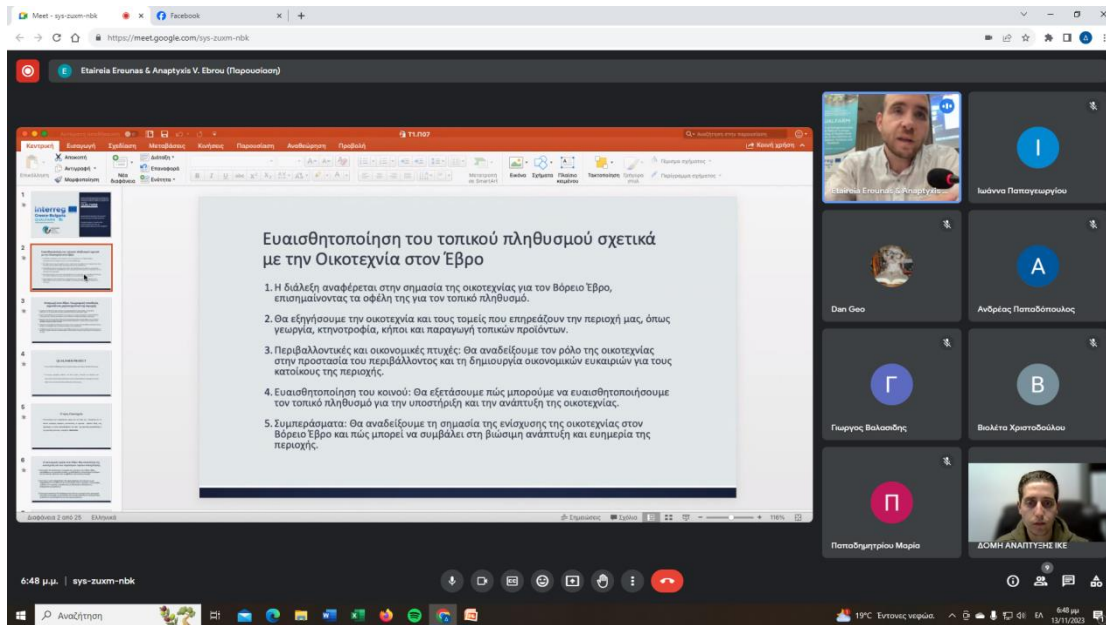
Meet - sys-zuxm-nbk
Facebook
https://meet.google.com/sys-zuxm-nbk

Etaireia Ereunas & Anaptyxis V. Ebrou (Παρουσίαση)

Τ1.Π07
Κεντρική Εισαγωγή Σχεδίαση Μεταβάσεις Κινήσεις Παρουσίαση Αναθεώρηση Προβολή
Κοινή χρήση

Ευαισθητοποίηση του τοπικού πληθυσμού σχετικά με την Οικοτεχνία στον Έβρο

1. Η διάλεξη αναφέρεται στην σημασία της οικοτεχνίας για τον Βόρειο Έβρο, επισημαίνοντας τα οφέλη της για τον τοπικό πληθυσμό.

2. Θα εξηγήσουμε την οικοτεχνία και τους τομείς που επηρεάζουν την περιοχή μας, όπως γεωργία, κτηνοτροφία, κήποι και παραγωγή τοπικών προϊόντων.

3. Περιβαλλοντικές και οικονομικές πτυχές: Θα αναδείξουμε τον ρόλο της οικοτεχνίας στην προστασία του περιβάλλοντος και τη δημιουργία οικονομικών ευκαιριών για τους κατοίκους της περιοχής.

4. Ευαισθητοποίηση του κοινού: Θα εξετάσουμε πώς μπορούμε να ευαισθητοποιήσουμε τον τοπικό πληθυσμό για την υποστήριξη και την ανάπτυξη της οικοτεχνίας.

5. Συμπεράσματα: Θα αναδείξουμε τη σημασία της ενίσχυσης της οικοτεχνίας στον Βόρειο Έβρο και πώς μπορεί να συμβάλει στη βιώσιμη ανάπτυξη και ευημερία της περιοχής.

Διαφάνεια 2 από 25 Ελληνικά
116%

Etaireia Ereunas & Anaptyxis...
Ιωάννα Παπαγεωργίου
Dan Geo
Ανδρέας Παπαδόπουλος
Γιωργος Βαλασιδης
Βιολέτα Χριστοδούλου
Παπαδημητρίου Μαρία
ΔΟΜΗ ΑΝΑΠΤΥΞΗΣ ΙΚΕ

6:48 μ.μ. | sys-zuxm-nbk

Αναζήτηση
19°C Έντονες νεφώσεις
6:48 μμ
13/11/2023